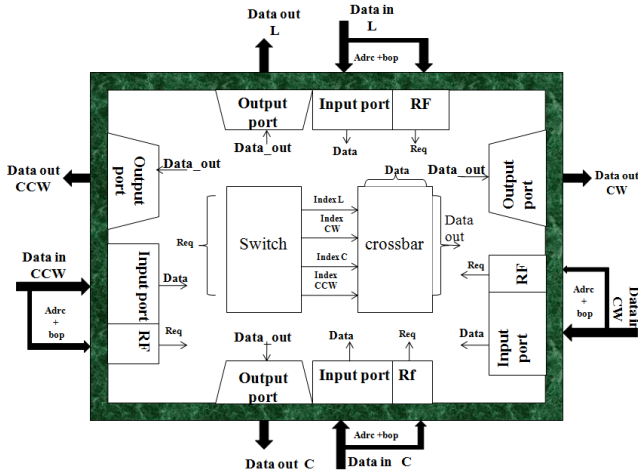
Data out L

Data in L

Adrc +bop

Output port

Input port

RF

Data_out

Data

Req

Data out CCW

Output port

Data_out

Data

Data_out

Output port

Data out CW

Req

Switch

Index L

Index CW

Index C

Index CCW

crossbar

Data out

Data in CCW

Adrc + bop

Input port

Data

RF

Req

Req

RF

Adrc + bop

Data in CW

Input port

Data

Data_out

Data

Req

Output port

Input port

Rf

Adrc +bop

Data out C

Data in C